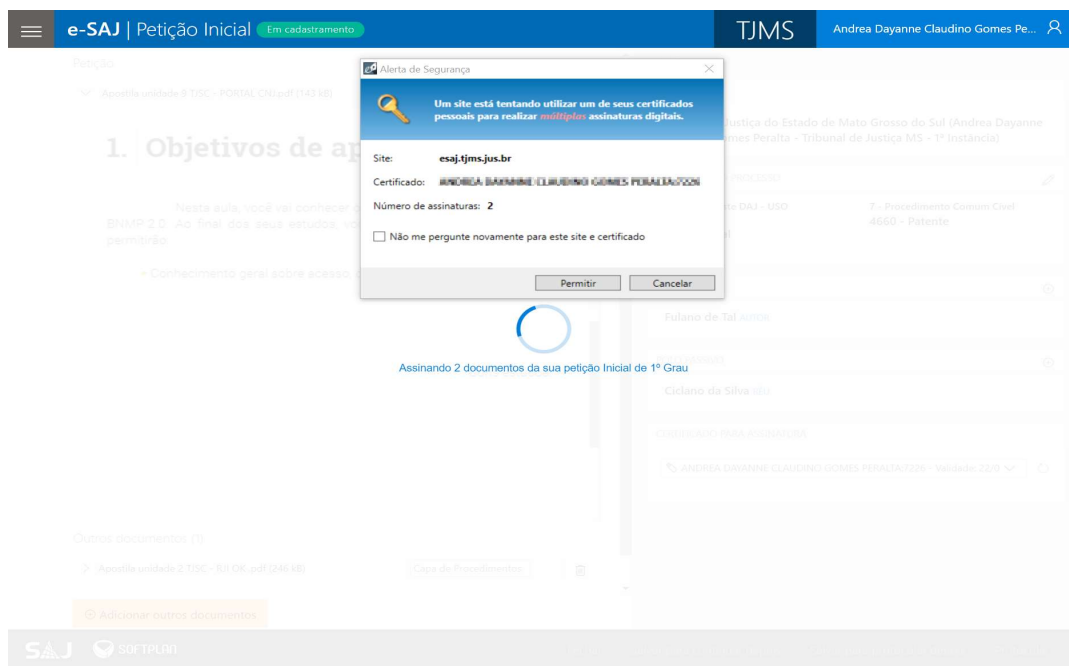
e-SAJ | Petição Inicial Em cadastramento

TJMS

Andrea Dayanne Claudino Gomes Pe...

Petição

Apostila unidade 3 TJSC - PORTAL CNJ.pdf (143 kB)

1. Objetivos de ap

Nesta aula, você vai conhecer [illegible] BNMP 2.0. Ao final dos seus estudos, vo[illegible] permitirão:

• Conhecimento geral sobre acesso, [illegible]

Alerta de Segurança

Um site está tentando utilizar um de seus certificados pessoais para realizar múltiplas assinaturas digitais.

Site: esaj.tjms.jus.br

Certificado: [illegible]

Número de assinaturas: 2

Não me pergunte novamente para este site e certificado

Permitir

Cancelar

Assinando 2 documentos da sua petição Inicial de 1º Grau

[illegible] Justiça do Estado de Mato Grosso do Sul (Andrea Dayanne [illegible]mes Peralta - Tribunal de Justiça MS - 1ª Instância)

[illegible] PROCESSO

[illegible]te DAJ - USO

7 - Procedimento Comum Cível

4660 - Patente

Fulano de Tal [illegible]

Ciclano da Silva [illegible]

CERTIFICADO PARA ASSINATURA

ANDREA DAYANNE CLAUDINO GOMES PERALTA:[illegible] - Validade: 22/0

Outros documentos (1)

Apostila unidade 2 TJSC - JUI OK .pdf (246 kB)

Capa de Procedimentos

Adicionar outros documentos

SAJ SOFTPLAN